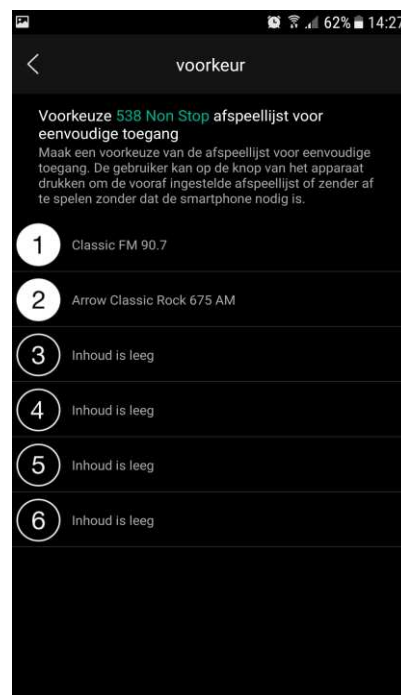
62% 14:27

voorkeur

Voorkeuze 538 Non Stop afspeellijst voor eenvoudige toegang
Maak een voorkeuze van de afspeellijst voor eenvoudige toegang. De gebruiker kan op de knop van het apparaat drukken om de vooraf ingestelde afspeellijst of zender af te spelen zonder dat de smartphone nodig is.

1 Classic FM 90.7

2 Arrow Classic Rock 675 AM

3 Inhoud is leeg

4 Inhoud is leeg

5 Inhoud is leeg

6 Inhoud is leeg